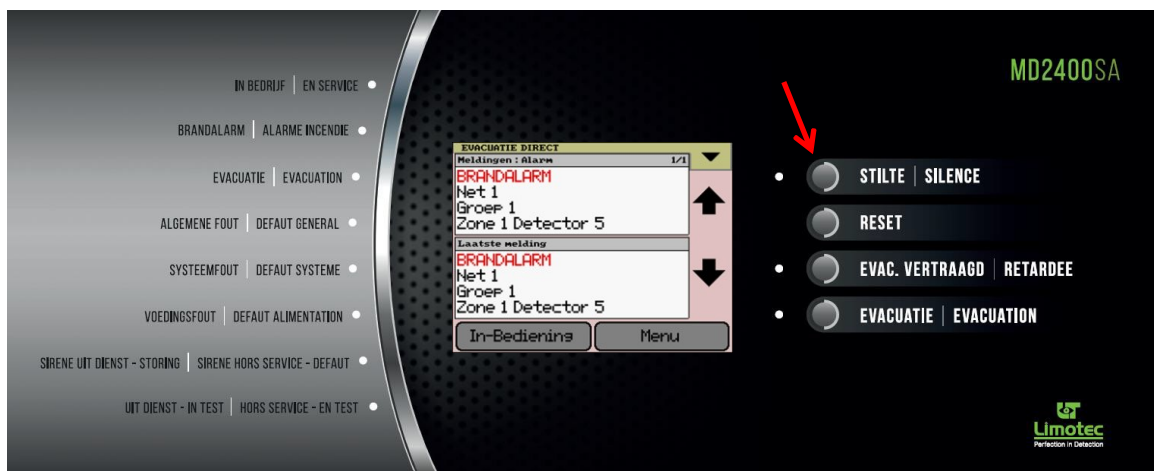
IN BEDRIJF | EN SERVICE

BRANDALARM | ALARME INCENDIE

EVACUATIE | EVACUATION

ALGEMENE FOUT | DEFAUT GENERAL

SYSTEEMFOUT | DEFAUT SYSTEME

VOEDINGSFOUT | DEFAUT ALIMENTATION

SIRENE UIT DIENST - STORING | SIRENE HORS SERVICE - DEFAUT

UIT DIENST - IN TEST | HORS SERVICE - EN TEST

EVACUATIE DIRECT

Meldingen : Alarm 1/1

BRANDALARM
Net 1
Groep 1
Zone 1 Detector 5

Laatste melding

BRANDALARM
Net 1
Groep 1
Zone 1 Detector 5

In-Bediening

Menu

MD2400SA

STILTE | SILENCE

RESET

EVAC. VERTRAAGD | RETARDEE

EVACUATIE | EVACUATION

Limotec
Perfection in Detection